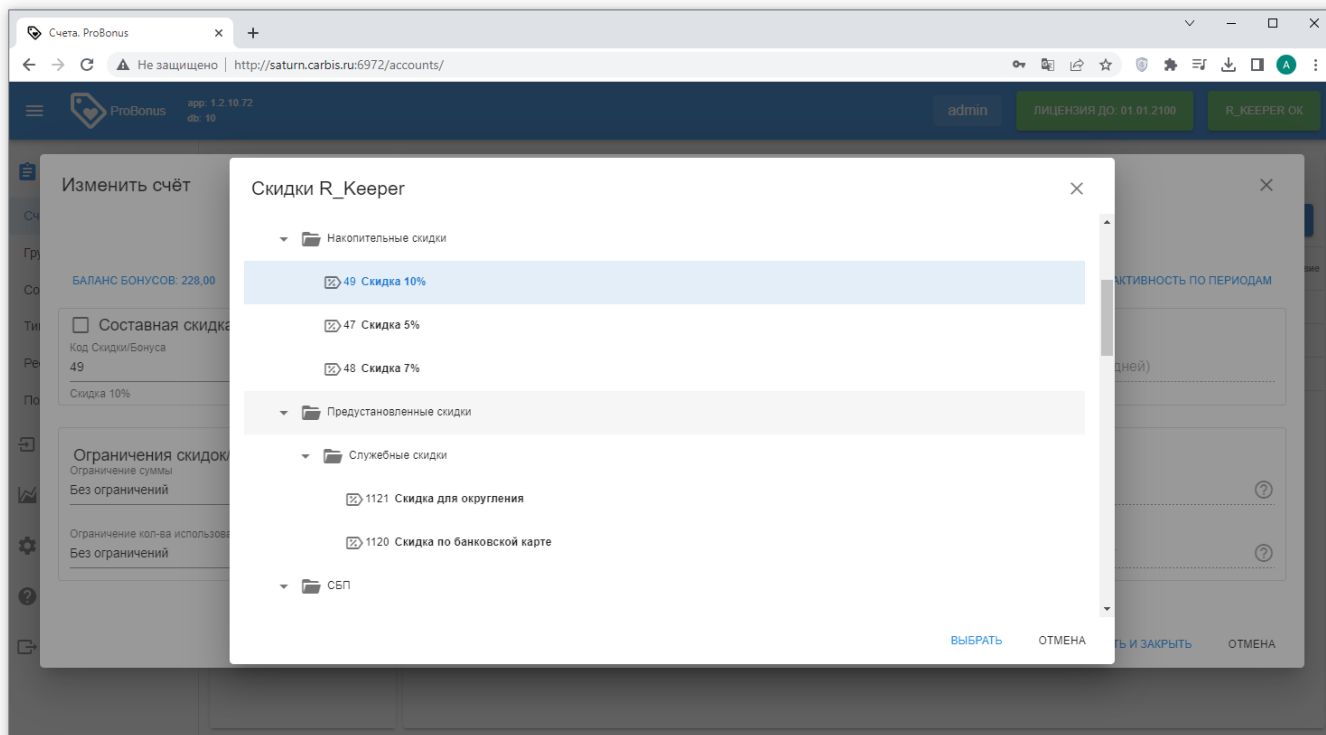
Счета. ProBonus
Не защищено | http://saturn.carbis.ru:6972/accounts/
ProBonus app: 1.2.10.72 db: 10
admin
ЛИЦЕНЗИЯ ДО: 01.01.2100
R_KEEPER OK

Изменить счёт
БАЛАНС БОНУСОВ: 228,00
Составная скидка
Код Скидки/Бонуса
49
Скидка 10%
Ограничения скидок
Ограничение суммы
Без ограничений
Ограничение кол-ва использова
Без ограничений
АКТИВНОСТЬ ПО ПЕРИОДАМ
дней)
И ЗАКРЫТЬ
ОТМЕНА

Скидки R_Keeper
Накопительные скидки
49 Скидка 10%
47 Скидка 5%
48 Скидка 7%
Предустановленные скидки
Служебные скидки
1121 Скидка для округления
1120 Скидка по банковской карте
СБП
ВЫБРАТЬ
ОТМЕНА